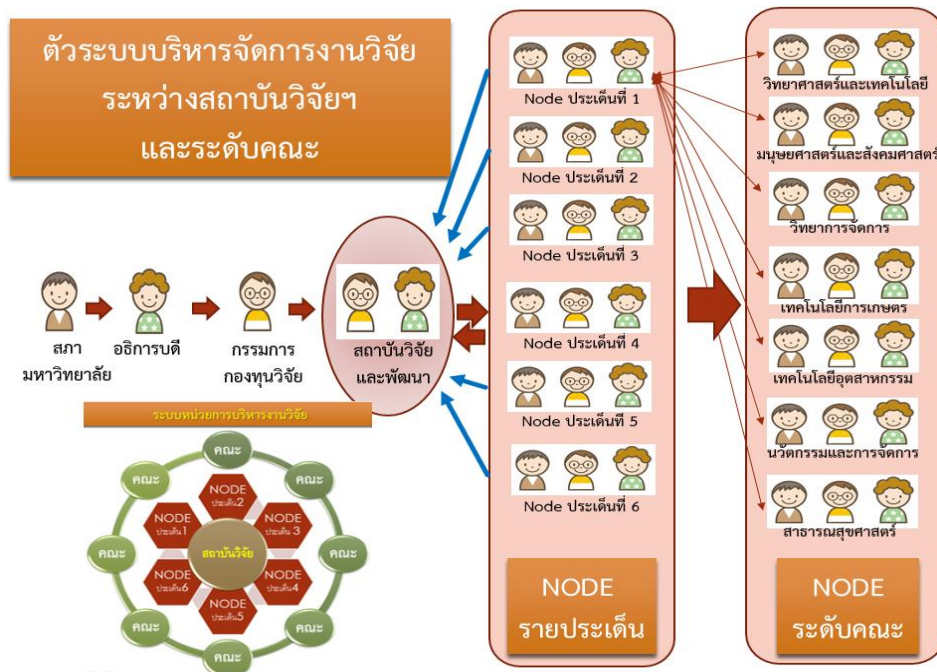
ตัวระบบบริหารจัดการงานวิจัย ระหว่างสถาบันวิจัยฯ และระดับคณะ

สภา มหาวิทยาลัย

อธิการบดี

กรรมการ กองทุนวิจัย

สถาบันวิจัย และพัฒนา

Node ประเด็นที่ 1

Node ประเด็นที่ 2

Node ประเด็นที่ 3

Node ประเด็นที่ 4

Node ประเด็นที่ 5

Node ประเด็นที่ 6

NODE รายประเด็น

วิทยาศาสตร์และเทคโนโลยี

มนุษยศาสตร์และสังคมศาสตร์

วิทยาการจัดการ

เทคโนโลยีการเกษตร

เทคโนโลยีอุตสาหกรรม

นวัตกรรมและการจัดการ

สาธารณสุขศาสตร์

NODE ระดับคณะ

ระบบหน่วยการบริหารงานวิจัย

คณะ

คณะ

คณะ

คณะ

คณะ

คณะ

คณะ

คณะ

NODE ประเด็น2

NODE ประเด็น 3

NODE ประเด็น4

NODE ประเด็น5

NODE ประเด็น6

NODE ประเด็น1

สถาบันวิจัย